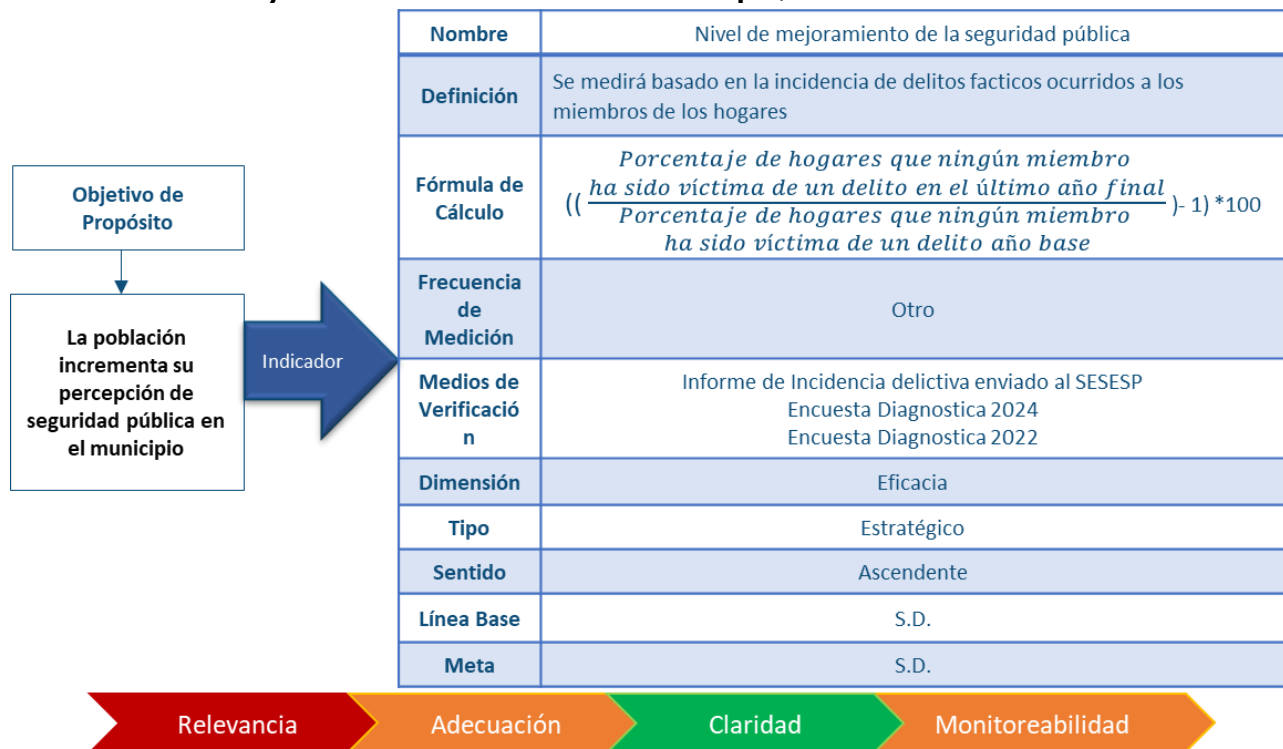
Objetivo de Propósito

La población incrementa su percepción de seguridad pública en el municipio

Indicador

| Nombre | Nivel de mejoramiento de la seguridad pública |
|---|---|
| Definición | Se medirá basado en la incidencia de delitos facticos ocurridos a los miembros de los hogares |
| Fórmula de Cálculo | $((\frac{Porcentaje\ de\ hogares\ que\ ningún\ miembro\ ha\ sido\ víctima\ de\ un\ delito\ en\ el\ último\ año\ final}{Porcentaje\ de\ hogares\ que\ ningún\ miembro\ ha\ sido\ víctima\ de\ un\ delito\ año\ base})-1)*100$ |
| Frecuencia de Medición | Otro |
| Medios de Verificación | Informe de Incidencia delictiva enviado al SESESP Encuesta Diagnostica 2024 Encuesta Diagnostica 2022 |
| Dimensión | Eficacia |
| Tipo | Estratégico |
| Sentido | Ascendente |
| Línea Base | S.D. |
| Meta | S.D. |

Relevancia Adecuación Claridad Monitoreabilidad